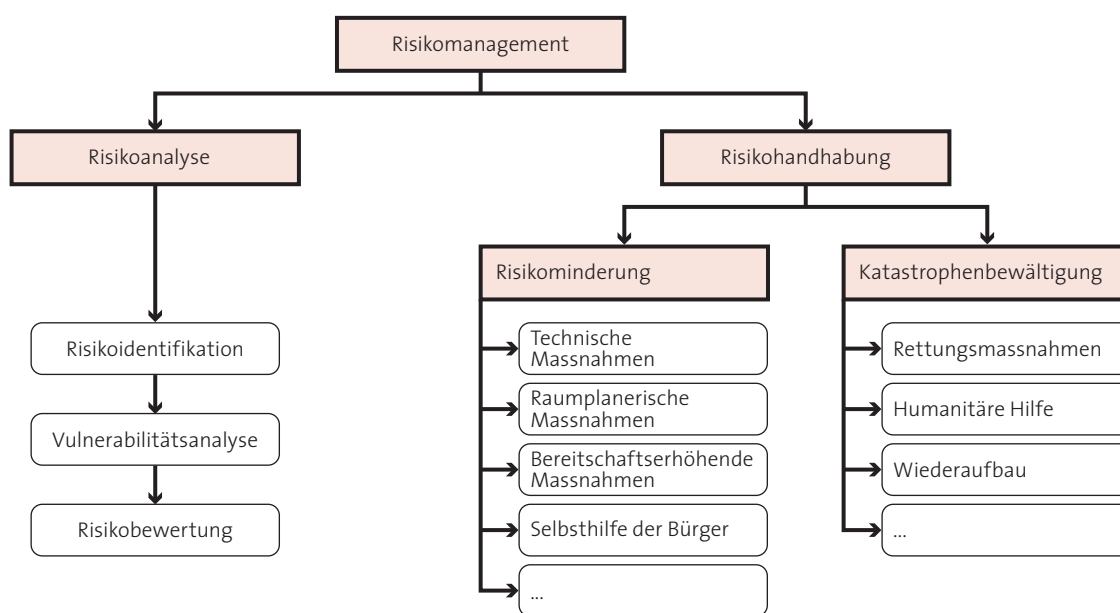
Risikomanagement

Risikoanalyse

Risikoidentifikation

Vulnerabilitätsanalyse

Risikobewertung

Risikohandhabung

Risikominderung

Technische Massnahmen

Raumplanerische Massnahmen

Bereitschaftserhöhende Massnahmen

Selbsthilfe der Bürger

...

Katastrophenbewältigung

Rettungsmassnahmen

Humanitäre Hilfe

Wiederaufbau

...